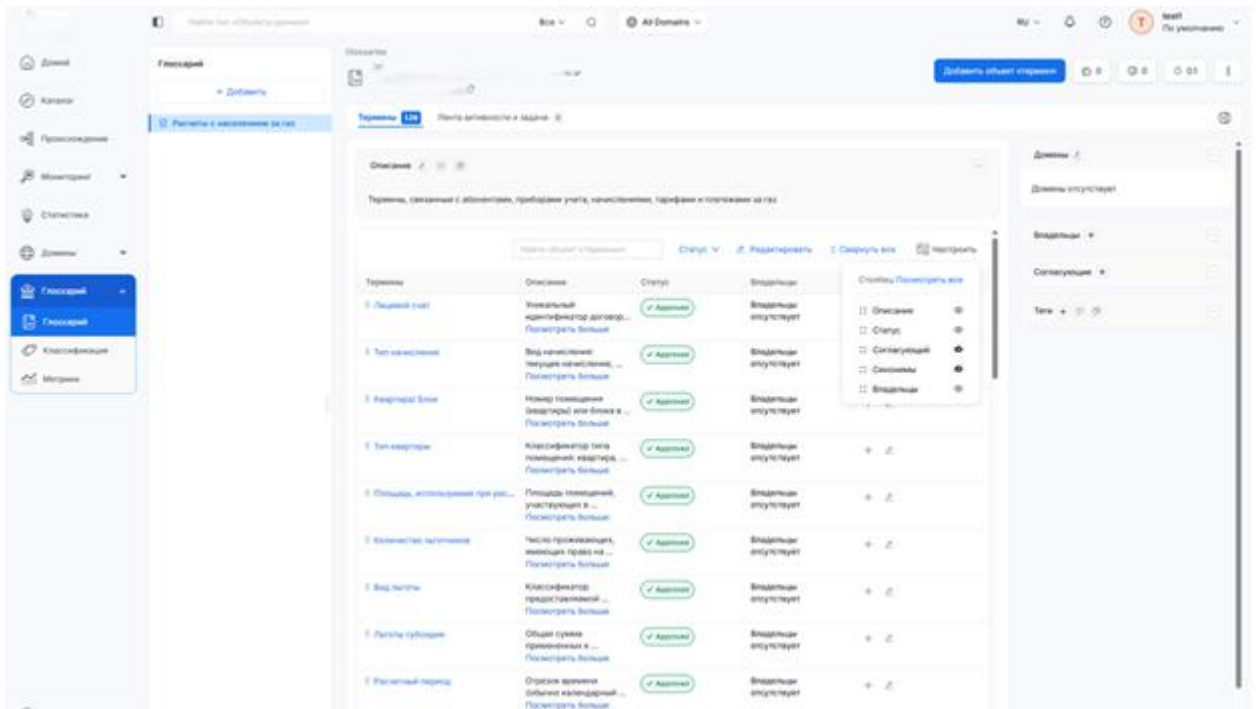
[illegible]

Все | All Domains

RU | T | test1 | По умолчанию

Домой
Каталог
Происхождение
Мониторинг
Статистика
Домены
Глоссарий
Глоссарий
Классификация
Метрики

Глоссарий
+ Добавить
Расчеты с населением за газ

Глоссарии
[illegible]

Добавить объект глоссария

Термины 128 | Лента активности и задачи

Описание
Термины, связанные с абонентами, приборами учета, начислениями, тарифами и платежами за газ

Найти объект в Термины | Статус | Редактировать | Свернуть все | Настроить

| Термины | Описание | Статус | Владельцы |
|---|---|---|---|
| Лицевой счет | Уникальный идентификатор договор... Посмотреть больше | Approved | Владельцы отсутствуют |
| Тип начисления | Вид начисления: текущее начисление, ... Посмотреть больше | Approved | Владельцы отсутствуют |
| Квартира/ Блок | Номер помещения (квартиры) или блока в ... Посмотреть больше | Approved | Владельцы отсутствуют |
| Тип квартиры | Классификатор типа помещения: квартира, ... Посмотреть больше | Approved | Владельцы отсутствуют |
| Площадь, используемая при рас... | Площадь помещения, участвующая в ... Посмотреть больше | Approved | Владельцы отсутствуют |
| Количество льготников | Число проживающих, имеющих право на ... Посмотреть больше | Approved | Владельцы отсутствуют |
| Вид льготы | Классификатор предоставляемой ... Посмотреть больше | Approved | Владельцы отсутствуют |
| Льготы субсидии | Общая сумма применённых в ... Посмотреть больше | Approved | Владельцы отсутствуют |
| Расчетный период | Отрезок времени (обычно календарный ... Посмотреть больше | Approved | Владельцы отсутствуют |

Столбцы Посмотреть все
Описание
Статус
Согласующий
Синонимы
Владельцы

Домены
Домены отсутствуют
Владельцы
Согласующие
Теги